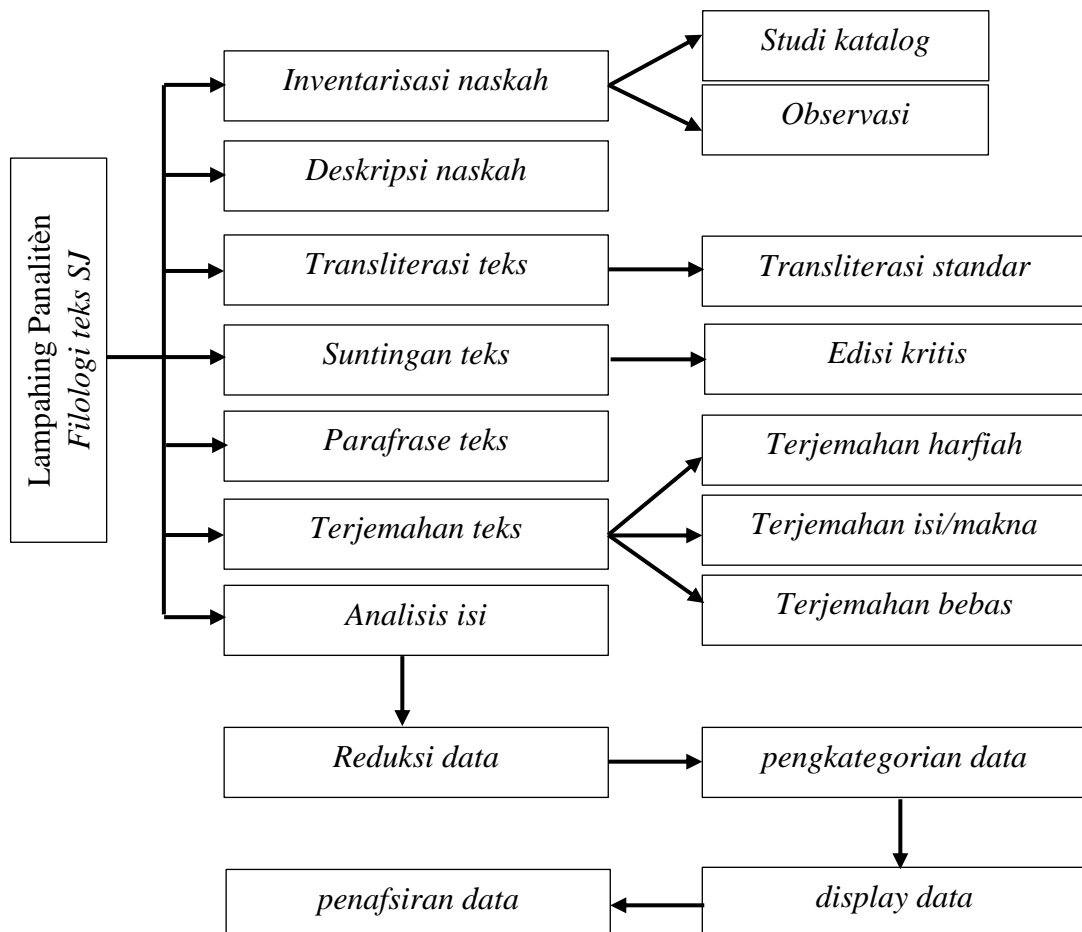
Lampahing Panalitèn
Filologi teks SJ

Inventarisasi naskah

Studi katalog

Observasi

Deskripsi naskah

Transliterasi teks

Transliterasi standar

Suntingan teks

Edisi kritis

Parafrase teks

Terjemahan teks

Terjemahan harfiah

Terjemahan isi/makna

Terjemahan bebas

Analisis isi

Reduksi data

pengkategorian data

display data

penafsiran data